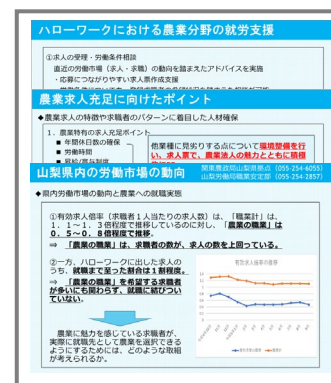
ハローワークにおける農業分野の就労支援

①求人の受理・労働条件相談
直近の労働市場（求人・求職）の動向を踏まえたアドバイスを実施
・応募につながりやすい求人票作成支援
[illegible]

農業求人充足に向けたポイント

◆農業求人の特徴や求職者のパターンに着目した人材確保

1．農業特有の主な求人充足ポイント
■ 年間休日数の確保
■ 労働時間
■ 給与/賃金制度
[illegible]

他業種に見劣りする点について環境整備を行い、求人票で、農業法人の魅力とともに積極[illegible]

山梨県内の労働市場の動向

関東農政局山梨県拠点（055-254-6055）
山梨労働局職業安定部（055-254-2857）

◆県内労働市場の動向と農業への就職実態

①有効求人倍率（求職者1人当たりの求人数）は、「職業計」は、1．1～1．3倍程度で推移しているのに対し、「農業の職業」は0．5～0．8倍程度で推移。
⇒ 「農業の職業」は、求職者の数が、求人の数を上回っている。

②一方、ハローワークに出した求人のうち、就職まで至った割合は1割程度。
⇒ 「農業の職業」を希望する求職者が多いにも関わらず、就職に結びついていない。

有効求人倍率の推移

農業に魅力を感じている求職者が、実際に就職先として農業を選択できるようにするためには、どのような取組が考えられるか。